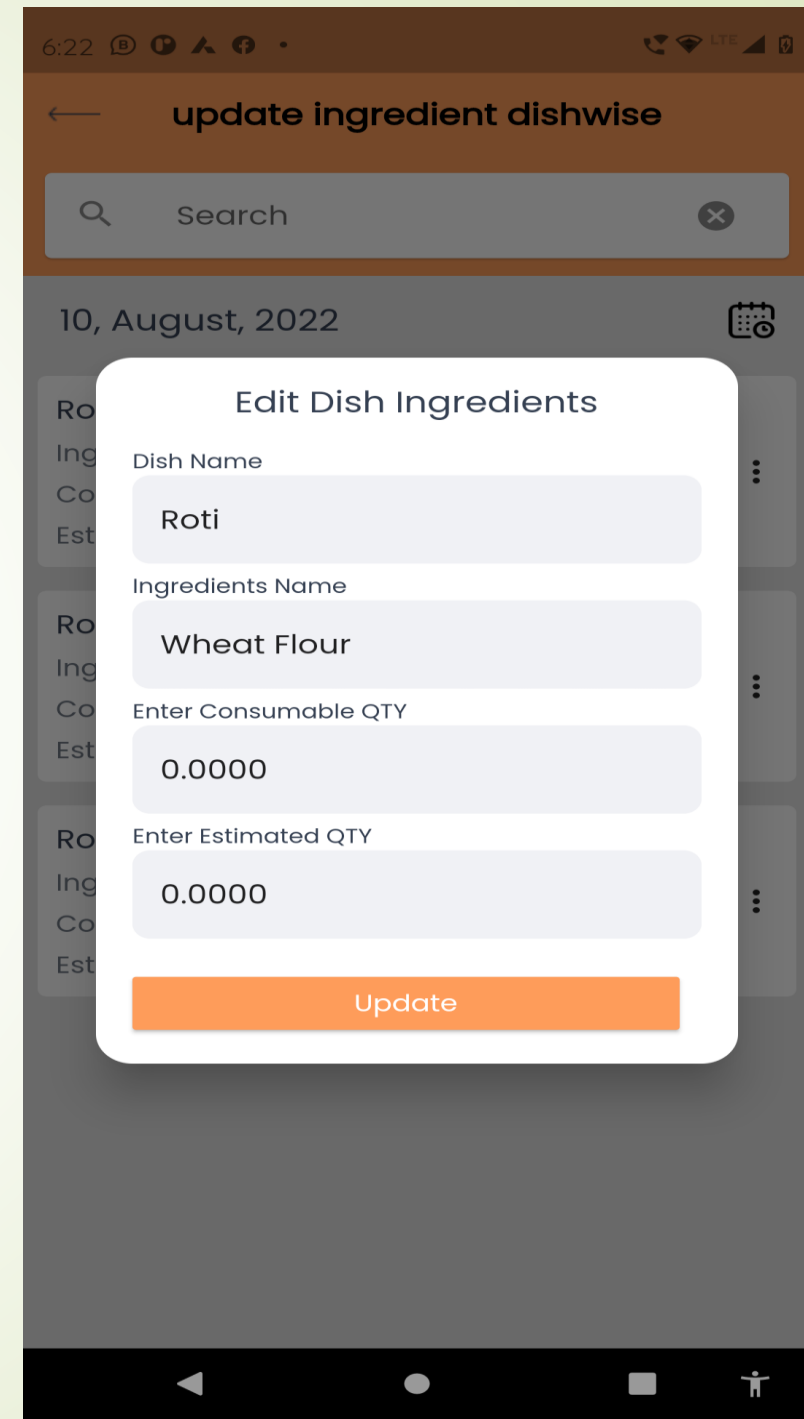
6:22

LTE

update ingredient dishwise

Search

10, August, 2022

Ro
Ing
Co
Est

Ro
Ing
Co
Est

Ro
Ing
Co
Est

Edit Dish Ingredients

Dish Name

Roti

Ingredients Name

Wheat Flour

Enter Consumable QTY

0.0000

Enter Estimated QTY

0.0000

Update